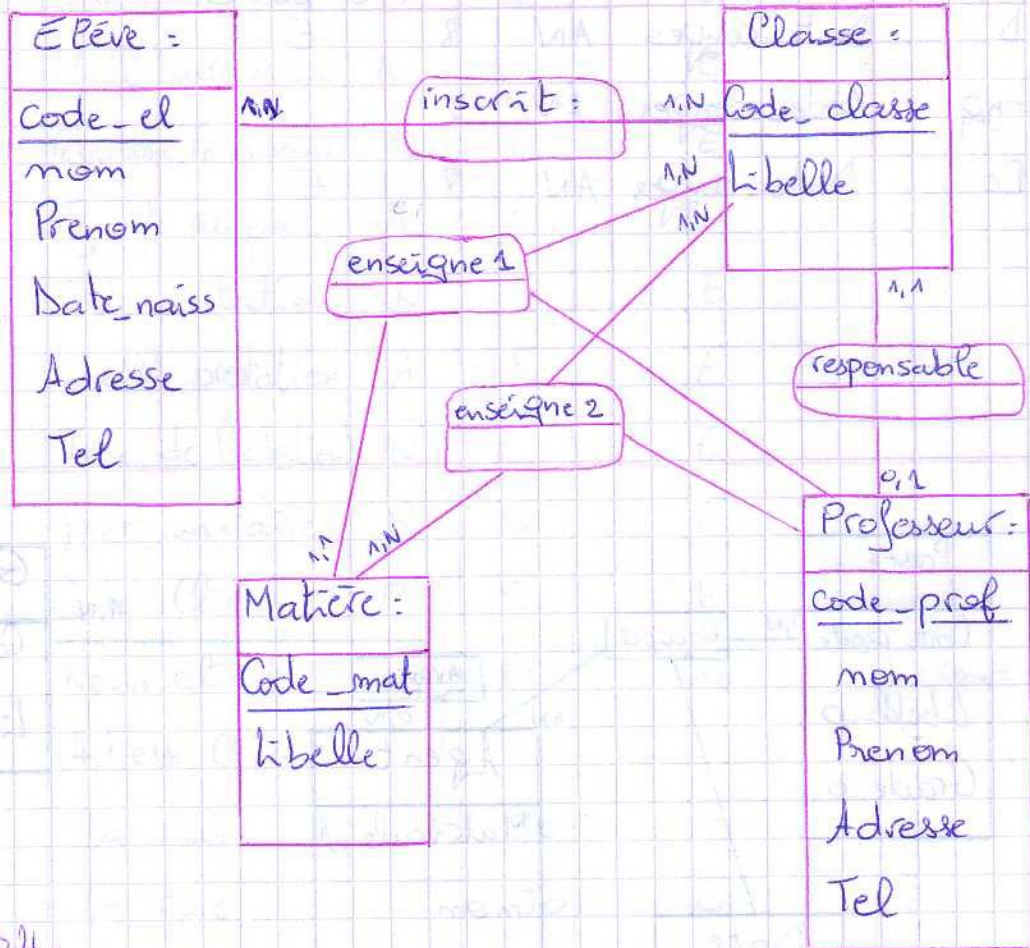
Elève :

Code_el
nom
Prenom
Date_naiss
Adresse
Tel

1,N

inscrit :

1,N

Classe :

Code_classe
Libelle

1,N

1,N

enseigne 1

1,1

responsable

0,1

enseigne 2

1,1

1,N

Matière :

Code_mat
libelle

Professeur :

Code_prof
nom
Prenom
Adresse
Tel